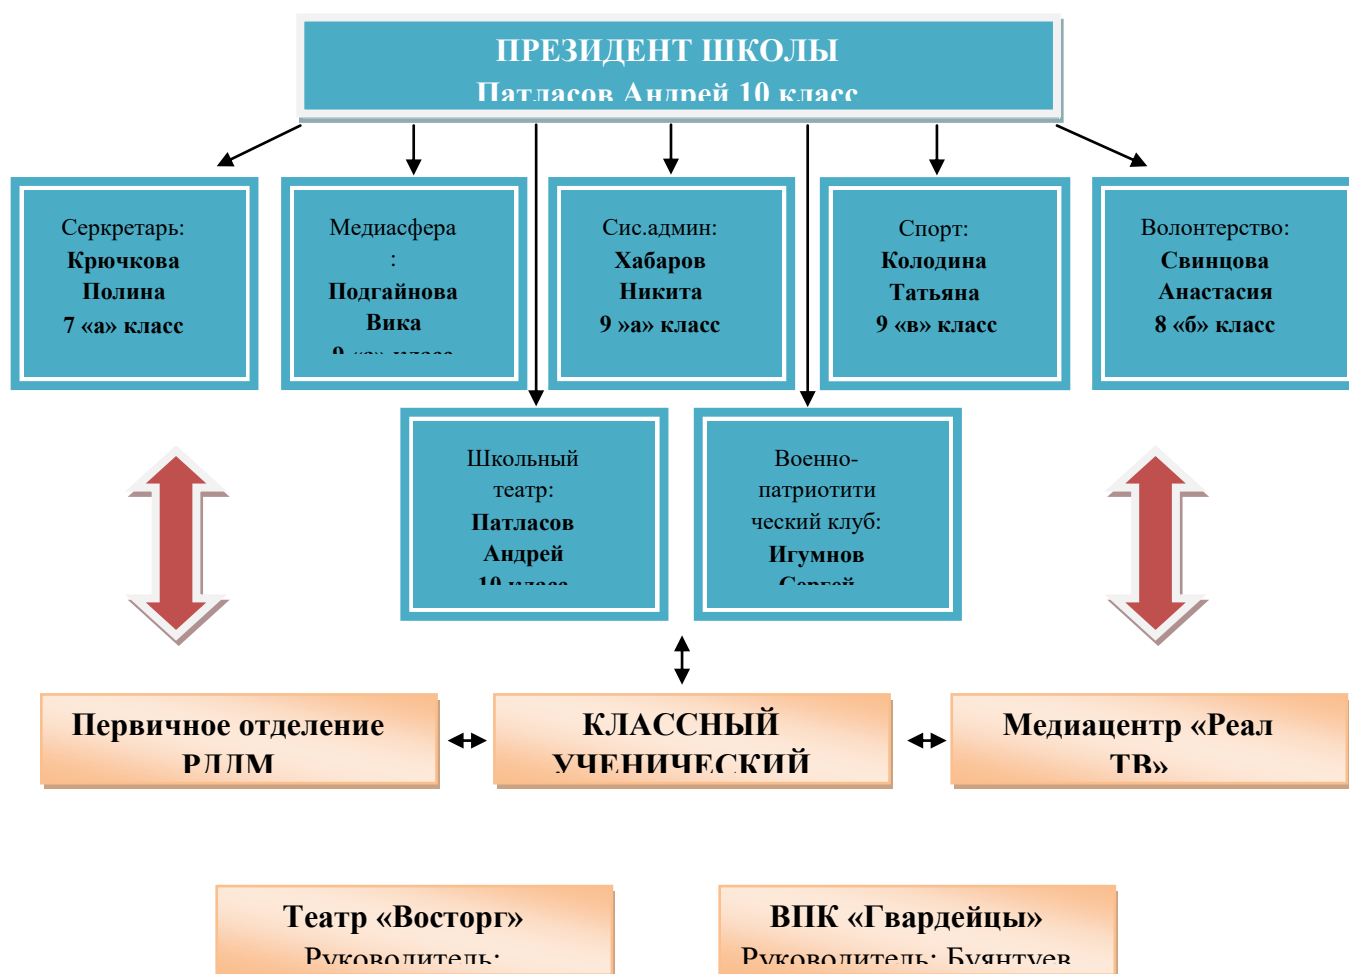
ПРЕЗИДЕНТ ШКОЛЫ
Патласов Андрей 10 класс

Серкретарь:
Крючкова Полина
7 «а» класс

Медиасфера
:
Подгайнова Вика
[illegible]

Сис.админ:
Хабаров Никита
9 »а» класс

Спорт:
Колодина Татьяна
9 «в» класс

Волонтерство:
Свинцова Анастасия
8 «б» класс

Школьный театр:
Патласов Андрей
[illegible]

Военно-патриотитический клуб:
Игумнов
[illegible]

Первичное отделение РДДМ

КЛАССНЫЙ УЧЕНИЧЕСКИЙ

Медиацентр «Реал ТВ»

Театр «Восторг»
Руководитель:

ВПК «Гвардейцы»
Руководитель: Буянтуев